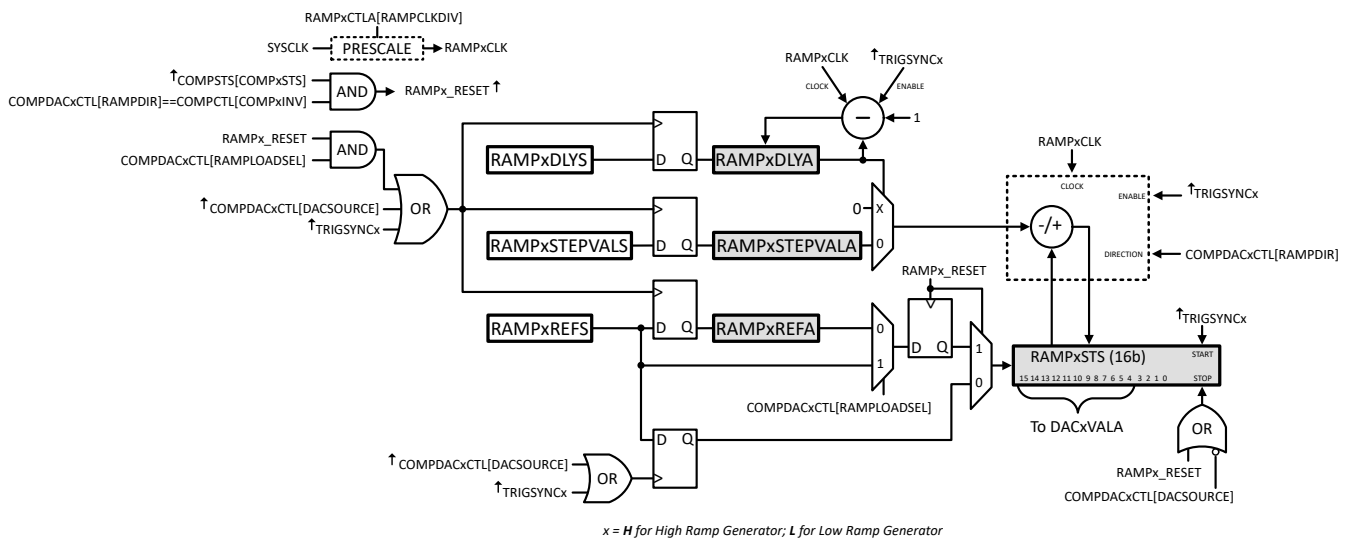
RAMPxCTLA[RAMPCLKDIV]
SYSCLK PRESCALE RAMPxCLK

↑COMPSTS[COMPxSTS]
COMPDACxCTL[RAMPDIR]==COMPCTL[COMPxINV]
AND
RAMPx_RESET ↑

RAMPxCLK
CLOCK
↑TRIGSYNCx
ENABLE
−
1

RAMPx_RESET
COMPDACxCTL[RAMPLOADSEL]
AND

RAMPxDLYS D Q RAMPxDLYA

RAMPxCLK
CLOCK
ENABLE ↑TRIGSYNCx
-/+
DIRECTION COMPDACxCTL[RAMPDIR]

↑COMPDACxCTL[DACSOURCE]
↑TRIGSYNCx
OR

0 x
0

RAMPxSTEPVALS D Q RAMPxSTEPVALA

RAMPx_RESET

RAMPxREFS D Q RAMPxREFA
0
1
D Q
1
0

↑TRIGSYNCx
RAMPxSTS (16b)
START
15 14 13 12 11 10 9 8 7 6 5 4 3 2 1 0
STOP

COMPDACxCTL[RAMPLOADSEL]

To DACxVALA

D Q

↑COMPDACxCTL[DACSOURCE]
↑TRIGSYNCx
OR

OR
RAMPx_RESET
COMPDACxCTL[DACSOURCE]

x = H for High Ramp Generator; L for Low Ramp Generator